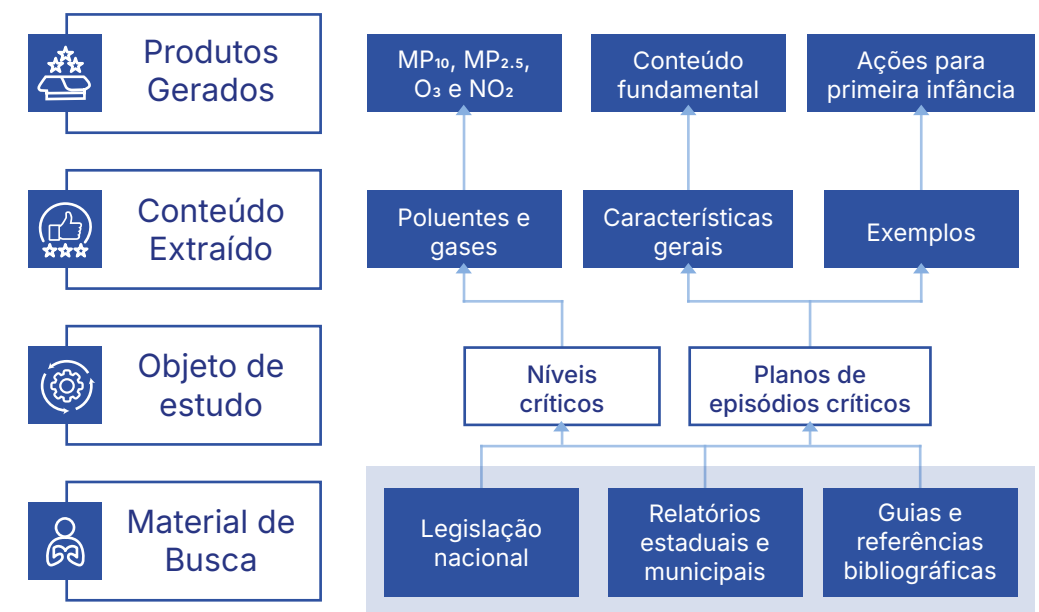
Produtos Gerados

Conteúdo Extraído

Objeto de estudo

Material de Busca

$MP_{10}$, $MP_{2.5}$, $O_3$ e $NO_2$

Conteúdo fundamental

Ações para primeira infância

Poluentes e gases

Características gerais

Exemplos

Níveis críticos

Planos de episódios críticos

Legislação nacional

Relatórios estaduais e municipais

Guias e referências bibliográficas